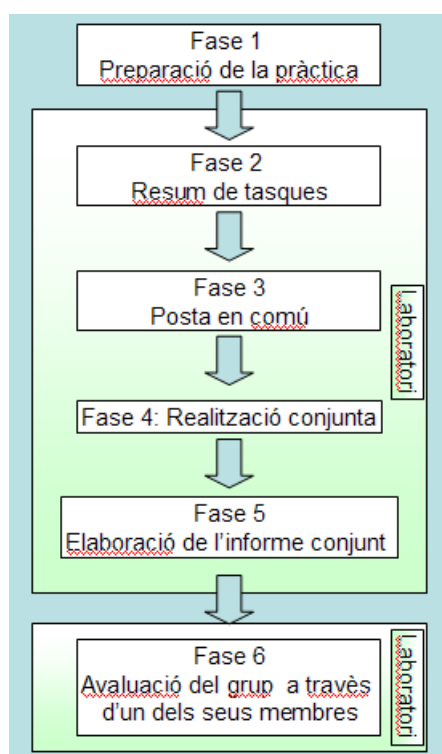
Fase 1
Preparació de la pràctica

Fase 2
Resum de tasques

Fase 3
Posta en comú

Laboratori

Fase 4: Realització conjunta

Fase 5
Elaboració de l'informe conjunt

Fase 6
Avaluació del grup a través d'un dels seus membres

Laboratori